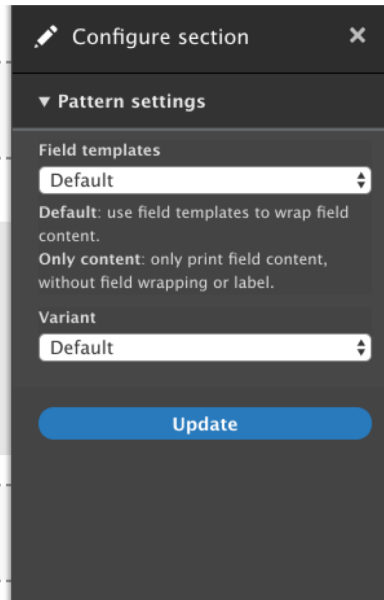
Configure section ✕

▾ Pattern settings

Field templates

Default

Default: use field templates to wrap field content.
Only content: only print field content, without field wrapping or label.

Variant

Default

Update